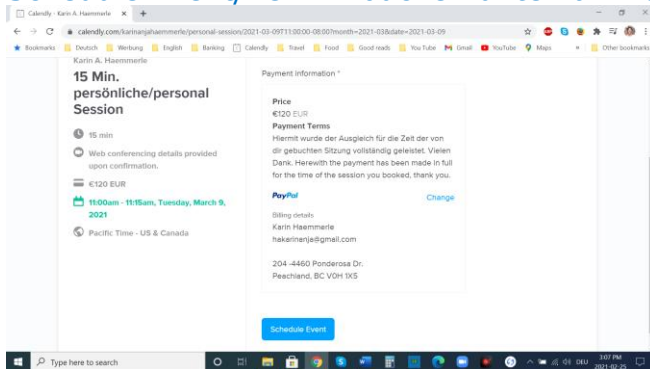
Calendly - Karin A. Haemmerle ×

calendly.com/karinanjahaemmerle/personal-session/2021-03-09T11:00:00-08:00?month=2021-03&date=2021-03-09

Bookmarks Deutsch Werbung English Banking Calendly Travel Food Good reads YouTube Gmail YouTube Maps » Other bookmarks

Karin A. Haemmerle

15 Min. persönliche/personal Session

15 min

Web conferencing details provided upon confirmation.

€120 EUR

11:00am - 11:15am, Tuesday, March 9, 2021

Pacific Time - US & Canada

Payment Information *

Price

€120 EUR

Payment Terms

Hiermit wurde der Ausgleich für die Zeit der von dir gebuchten Sitzung vollständig geleistet. Vielen Dank. Herewith the payment has been made in full for the time of the session you booked, thank you.

PayPal

Change

Billing details

Karin Haemmerle

hakarinanja@gmail.com

204 -4460 Ponderosa Dr.

Peachland, BC V0H 1X5

Schedule Event

Type here to search

3:07 PM 2021-02-25